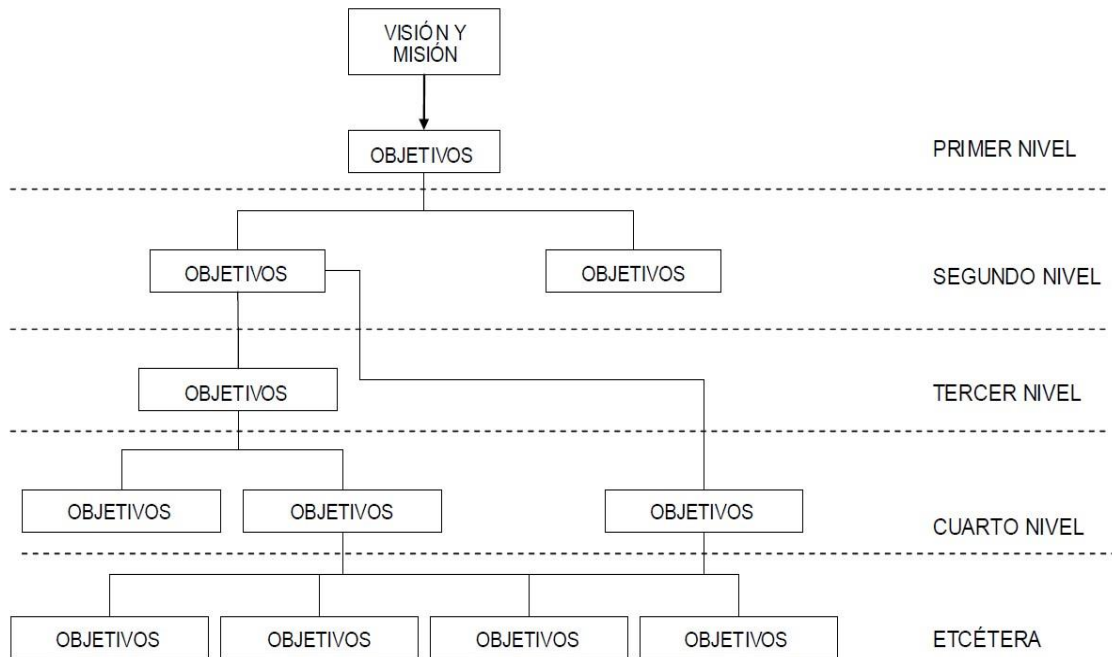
VISIÓN Y MISIÓN

OBJETIVOS

PRIMER NIVEL

OBJETIVOS

OBJETIVOS

SEGUNDO NIVEL

OBJETIVOS

TERCER NIVEL

OBJETIVOS

OBJETIVOS

OBJETIVOS

CUARTO NIVEL

OBJETIVOS

OBJETIVOS

OBJETIVOS

OBJETIVOS

ETCÉTERA